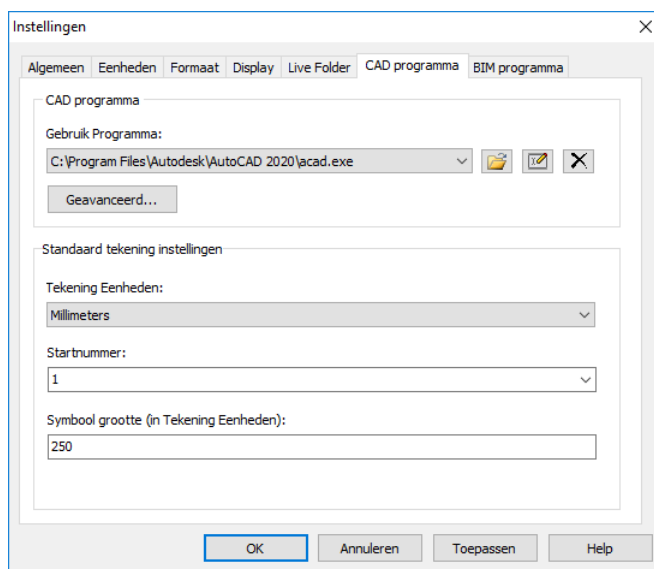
Instellingen

Algemeen | Eenheden | Formaat | Display | Live Folder | CAD programma | BIM programma

CAD programma

Gebruik Programma:

C:\Program Files\Autodesk\AutoCAD 2020\acad.exe

Geavanceerd...

Standaard tekening instellingen

Tekening Eenheden:

Millimeters

Startnummer:

1

Symbool grootte (in Tekening Eenheden):

250

OK | Annuleren | Toepassen | Help